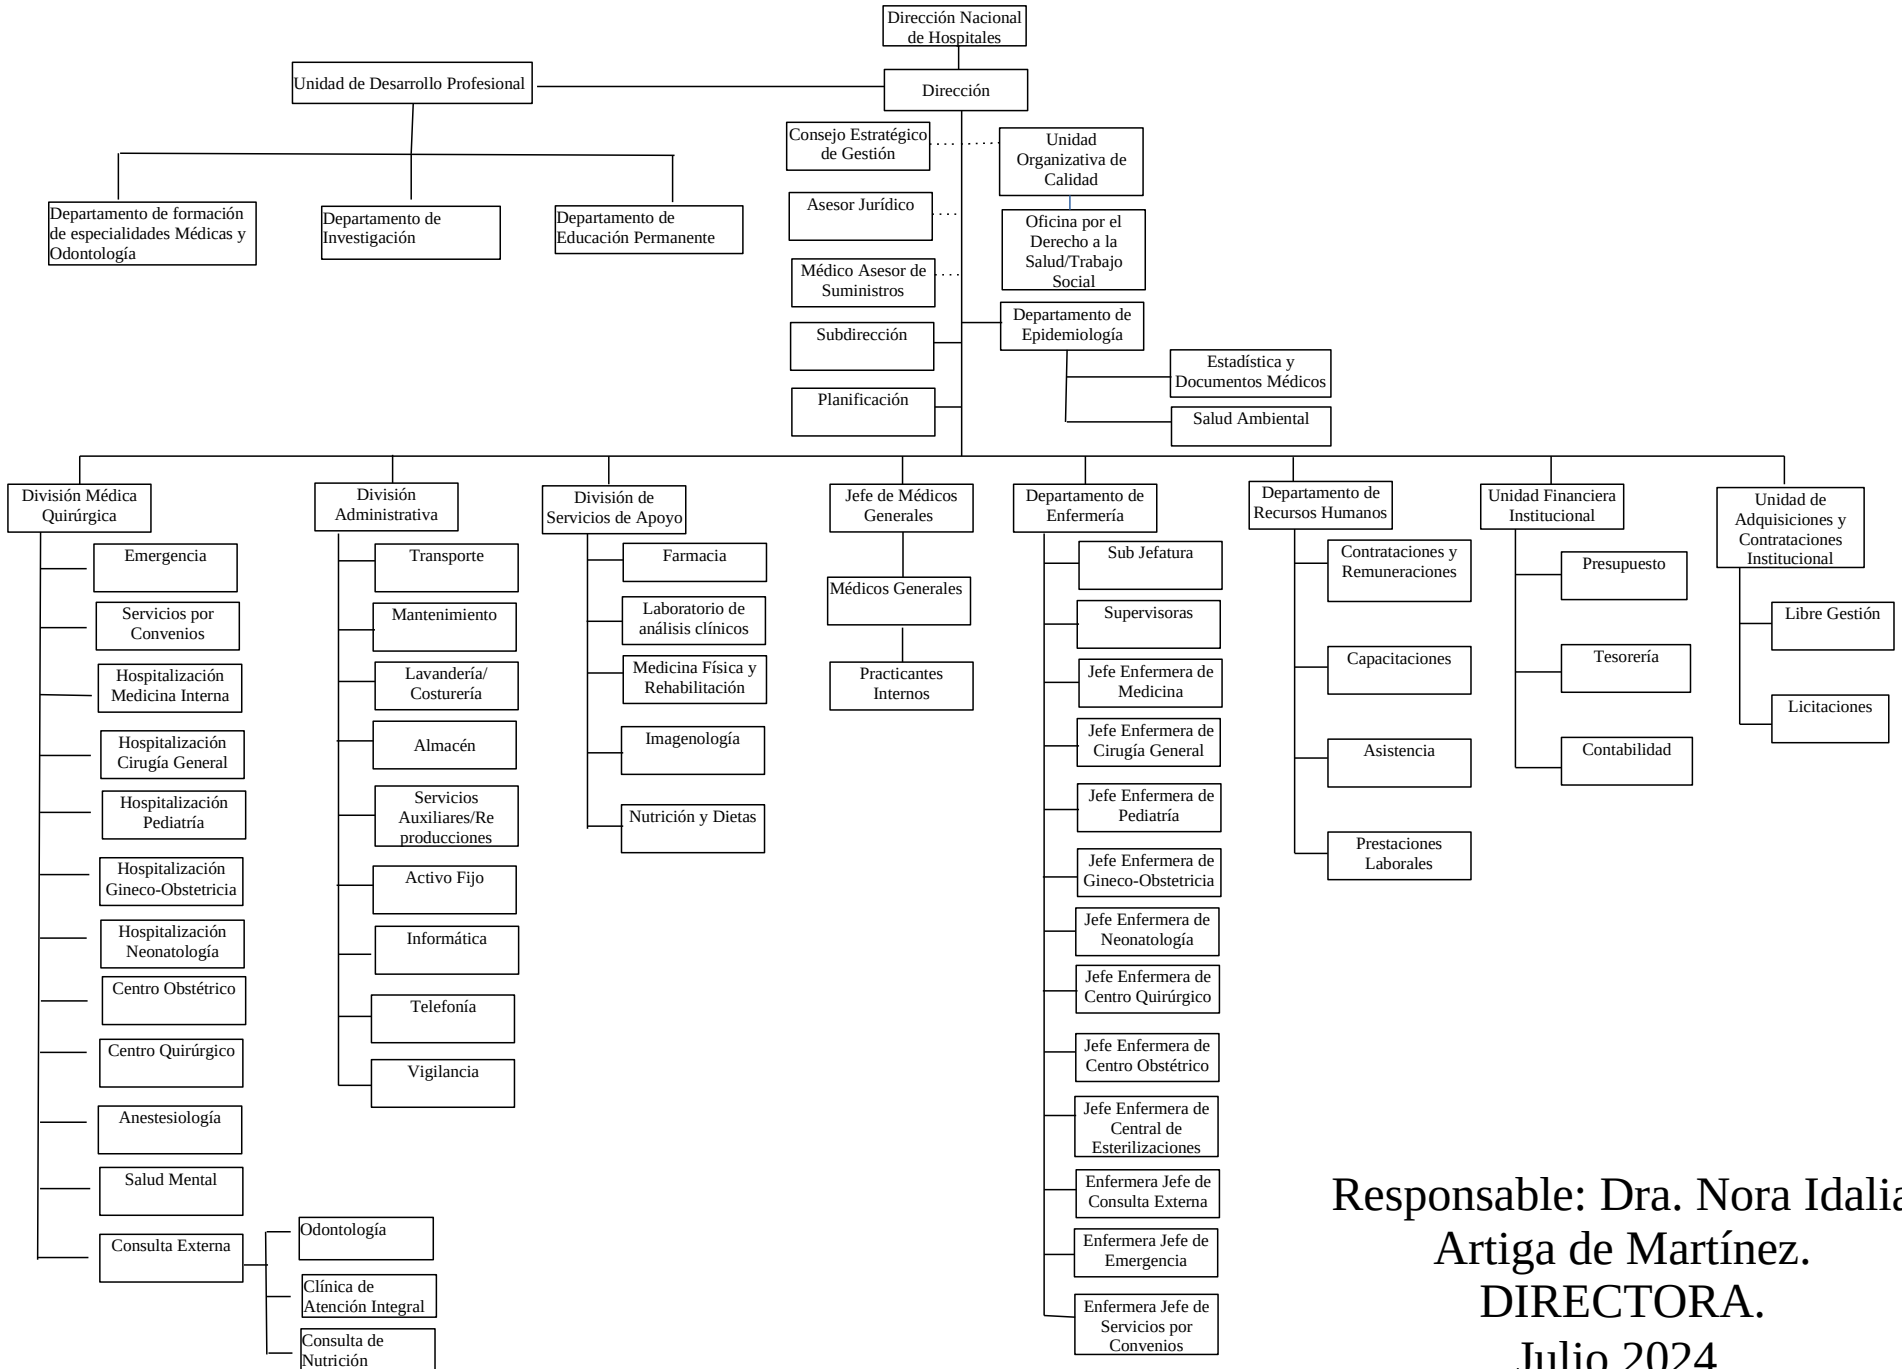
Dirección Nacional de Hospitales

Unidad de Desarrollo Profesional

Dirección

Departamento de formación de especialidades Médicas y Odontología

Departamento de Investigación

Departamento de Educación Permanente

Consejo Estratégico de Gestión

Unidad Organizativa de Calidad

Asesor Jurídico

Oficina por el Derecho a la Salud/Trabajo Social

Médico Asesor de Suministros

Subdirección

Departamento de Epidemiología

Estadística y Documentos Médicos

Planificación

Salud Ambiental

División Médica Quirúrgica

Emergencia

Servicios por Convenios

Hospitalización Medicina Interna

Hospitalización Cirugía General

Hospitalización Pediatría

Hospitalización Gineco-Obstetricia

Hospitalización Neonatología

Centro Obstétrico

Centro Quirúrgico

Anestesiología

Salud Mental

Consulta Externa

Odontología

Clínica de Atención Integral

Consulta de Nutrición

División Administrativa

Transporte

Mantenimiento

Lavandería/ Costurería

Almacén

Servicios Auxiliares/Reproducciones

Activo Fijo

Informática

Telefonía

Vigilancia

División de Servicios de Apoyo

Farmacia

Laboratorio de análisis clínicos

Medicina Física y Rehabilitación

Imagenología

Nutrición y Dietas

Jefe de Médicos Generales

Médicos Generales

Practicantes Internos

Departamento de Enfermería

Sub Jefatura

Supervisoras

Jefe Enfermera de Medicina

Jefe Enfermera de Cirugía General

Jefe Enfermera de Pediatría

Jefe Enfermera de Gineco-Obstetricia

Jefe Enfermera de Neonatología

Jefe Enfermera de Centro Quirúrgico

Jefe Enfermera de Centro Obstétrico

Jefe Enfermera de Central de Esterilizaciones

Enfermera Jefe de Consulta Externa

Enfermera Jefe de Emergencia

Enfermera Jefe de Servicios por Convenios

Departamento de Recursos Humanos

Contrataciones y Remuneraciones

Capacitaciones

Asistencia

Prestaciones Laborales

Unidad Financiera Institucional

Presupuesto

Tesorería

Contabilidad

Unidad de Adquisiciones y Contrataciones Institucional

Libre Gestión

Licitaciones

Responsable: Dra. Nora Idalia Artiga de Martínez. DIRECTORA. Julio 2024